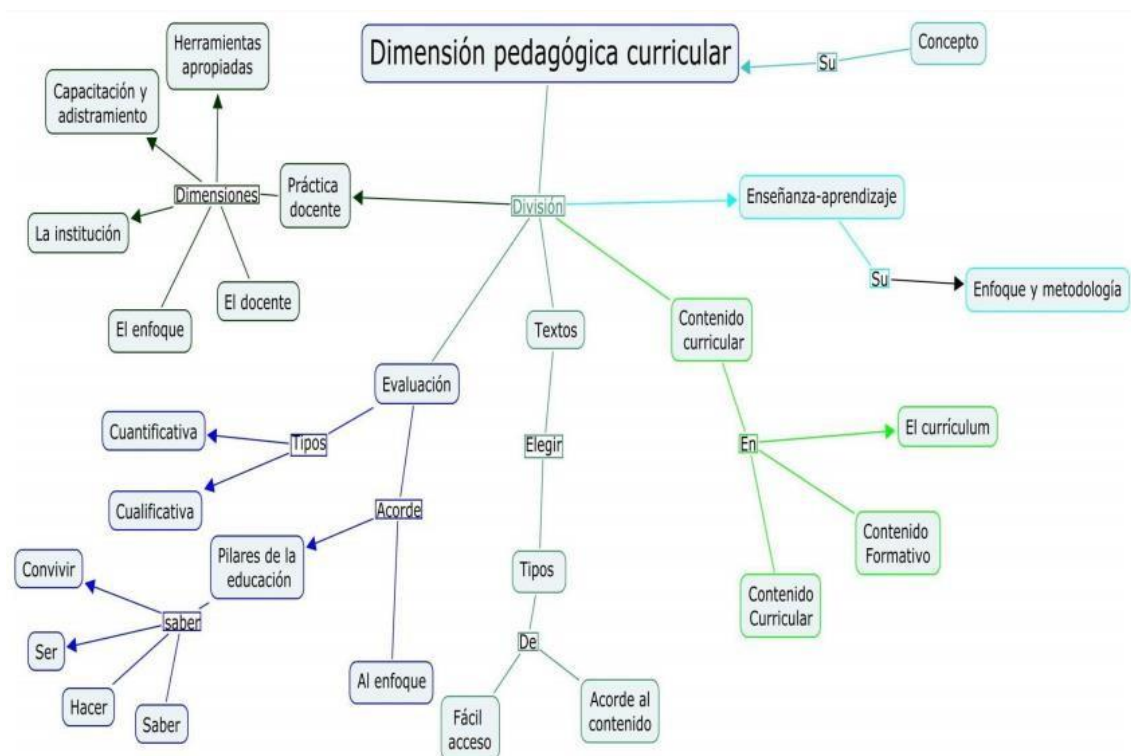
Dimensión pedagógica curricular

Su

Concepto

División

Práctica docente

Dimensiones

Herramientas apropiadas

Capacitación y adistramiento

La institución

El enfoque

El docente

Enseñanza-aprendizaje

Su

Enfoque y metodología

Textos

Elegir

Tipos

De

Fácil acceso

Acorde al contenido

Contenido curricular

En

El currículum

Contenido Formativo

Contenido Curricular

Evaluación

Tipos

Cuantificativa

Cualificativa

Acorde

Pilares de la educación

saber

Convivir

Ser

Hacer

Saber

Al enfoque